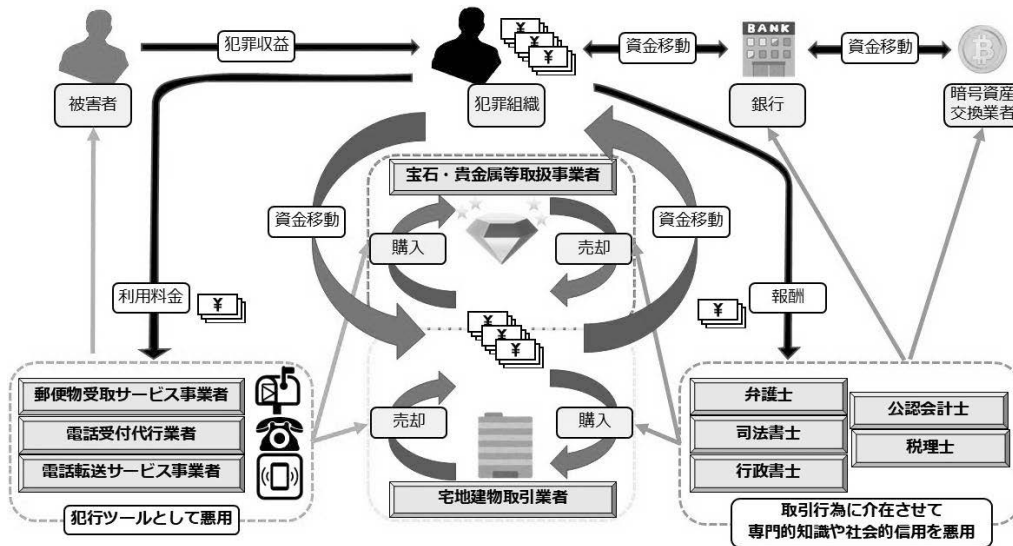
犯罪収益

被害者

¥

犯罪組織

資金移動

BANK

銀行

資金移動

暗号資産
交換業者

宝石・貴金属等取扱事業者

資金移動

購入

売却

資金移動

利用料金

¥

¥

¥

報酬

郵便物受取サービス事業者

電話受付代行業者

電話転送サービス事業者

犯行ツールとして悪用

売却

購入

宅地建物取引業者

弁護士

司法書士

行政書士

公認会計士

税理士

取引行為に介在させて
専門的知識や社会的信用を悪用